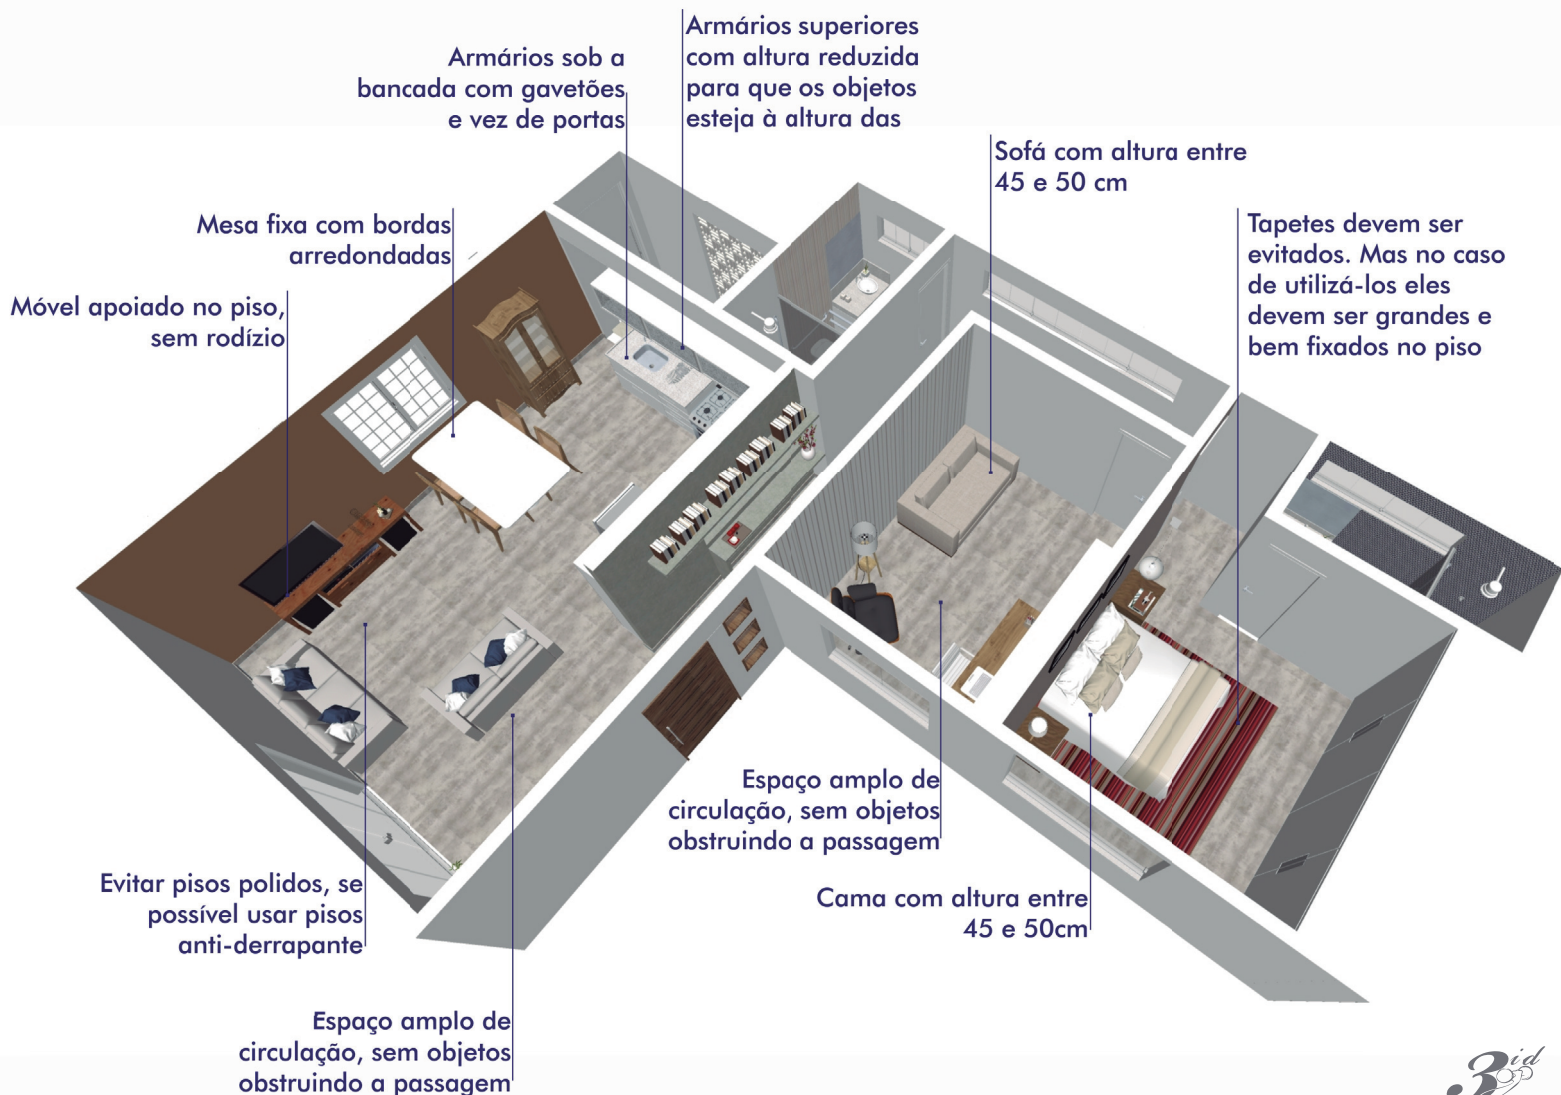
Armários sob a bancada com gavetões e vez de portas

Armários superiores com altura reduzida para que os objetos esteja à altura das

Sofá com altura entre 45 e 50 cm

Mesa fixa com bordas arredondadas

Tapetes devem ser evitados. Mas no caso de utilizá-los eles devem ser grandes e bem fixados no piso

Móvel apoiado no piso, sem rodízio

Espaço amplo de circulação, sem objetos obstruindo a passagem

Evitar pisos polidos, se possível usar pisos anti-derrapante

Cama com altura entre 45 e 50cm

Espaço amplo de circulação, sem objetos obstruindo a passagem

3id